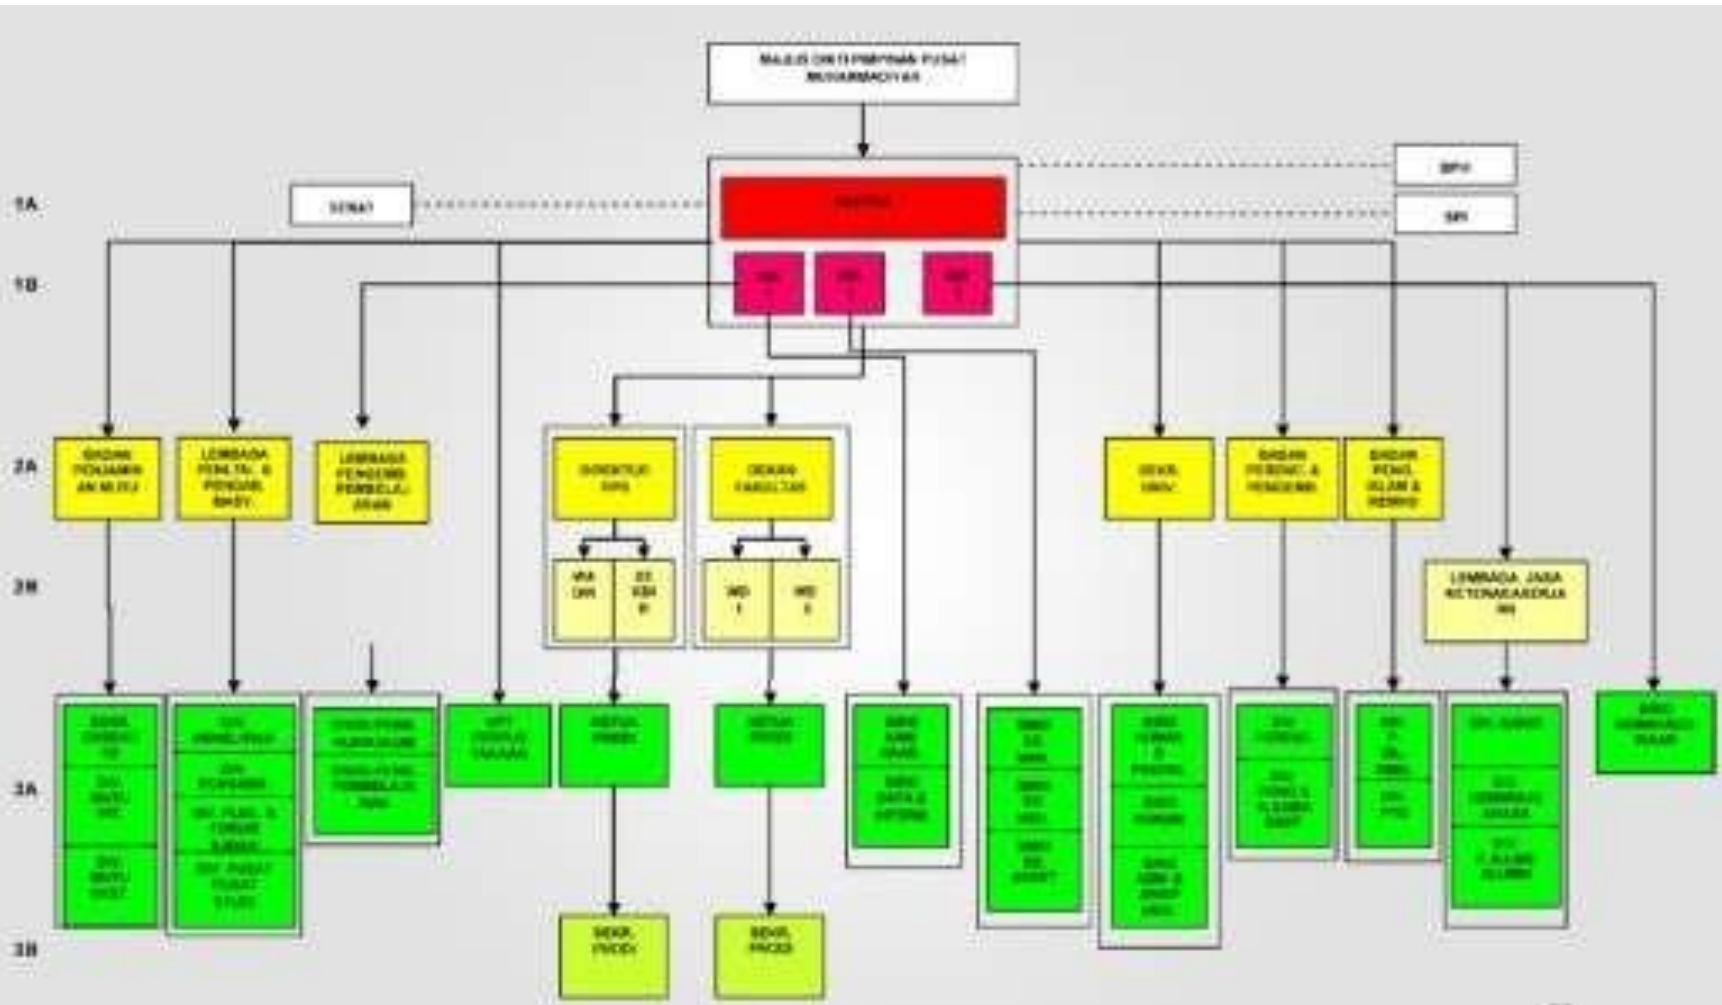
MAJELIS DIKTI PIMPINAN PUSAT MUHAMMADIYAH

1A

1B

2A

2B

3A

3B

SENAT

REKTOR

BPH

SPI

WR I

WR II

WR III

BADAN PENJAMINAN MUTU

LEMBAGA PENELITIAN & PENGAB. MASY.

LEMBAGA PENGEMB. PEMBELAJARAN

DIREKTUR PPS

WA DIR

SEKDIR

DEKAN FAKULTAS

WD I

WD II

SEKR. UNIV.

BADAN PENGEMB. & PENDIDIK

BADAN PENG. ISLAM & KEMUH.

LEMBAGA JASA KETENAGAKERJAAN

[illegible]

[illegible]

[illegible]

UPT PERPUSTAKAAN

KETUA PRODI

KETUA PRODI

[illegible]

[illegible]

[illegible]

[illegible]

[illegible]

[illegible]

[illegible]

BIRO KEMAHASISWAAN

SEKR. PRODI

SEKR. PRODI